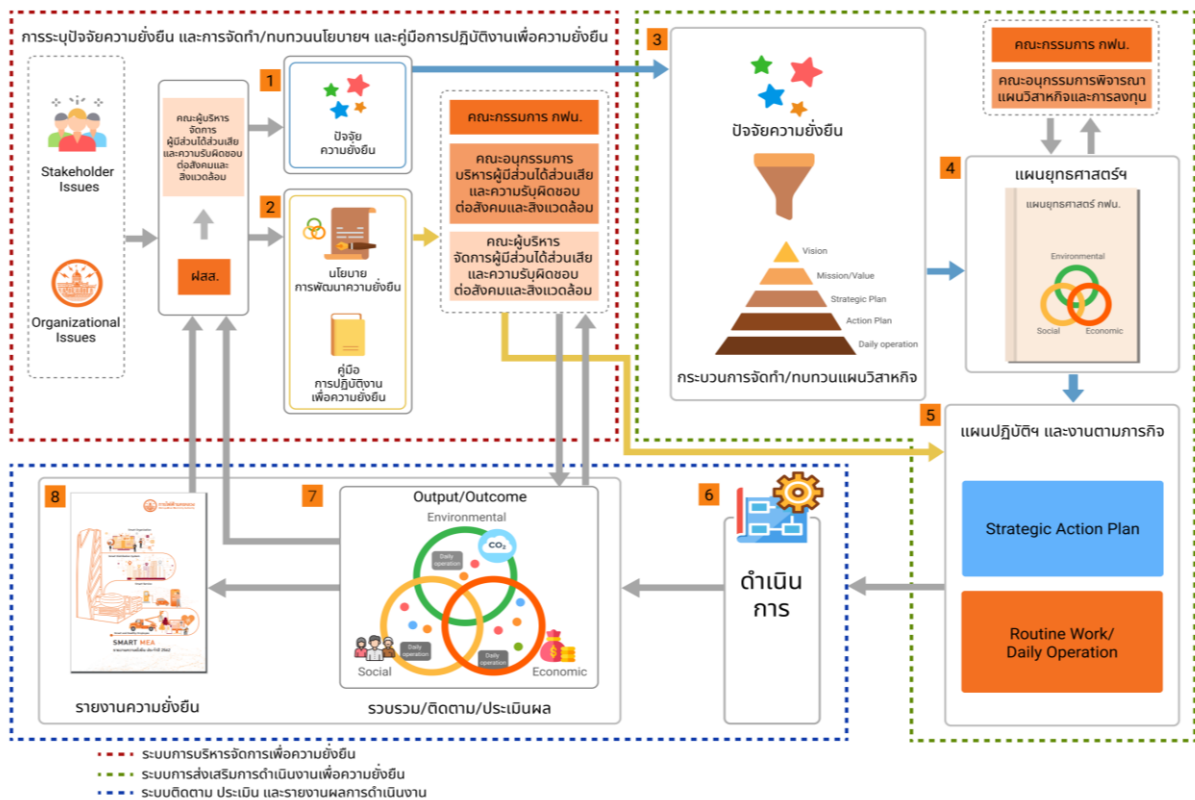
การระบุปัจจัยความยั่งยืน และการจัดทำ/ทบทวนนโยบายฯ และคู่มือการปฏิบัติงานเพื่อความยั่งยืน

Stakeholder Issues

Organizational Issues

คณะผู้บริหารจัดการผู้มีส่วนได้ส่วนเสียและความรับผิดชอบต่อสังคมและสิ่งแวดล้อม

ฝสส.

1

ปัจจัยความยั่งยืน

2

นโยบายการพัฒนาความยั่งยืน

คู่มือการปฏิบัติงานเพื่อความยั่งยืน

คณะกรรมการ กฟน.

คณะอนุกรรมการบริหารผู้มีส่วนได้ส่วนเสียและความรับผิดชอบต่อสังคมและสิ่งแวดล้อม

คณะผู้บริหารจัดการผู้มีส่วนได้ส่วนเสียและความรับผิดชอบต่อสังคมและสิ่งแวดล้อม

3

ปัจจัยความยั่งยืน

Vision
Mission/Value
Strategic Plan
Action Plan
Daily operation

กระบวนการจัดทำ/ทบทวนแผนวิสาหกิจ

คณะกรรมการ กฟน.

คณะอนุกรรมการพิจารณาแผนวิสาหกิจและการลงทุน

4

แผนยุทธศาสตร์ฯ

แผนยุทธศาสตร์ กฟน.

Environmental
Social
Economic

5

แผนปฏิบัติฯ และงานตามภารกิจ

Strategic Action Plan

Routine Work/ Daily Operation

6

ดำเนินการ

7

Output/Outcome

Environmental

$CO_2$

Daily operation

Daily operation

Daily operation

Social

Economic

รวบรวม/ติดตาม/ประเมินผล

8

SMART MEA

รายงานความยั่งยืน

ระบบการบริหารจัดการเพื่อความยั่งยืน
ระบบการส่งเสริมการดำเนินงานเพื่อความยั่งยืน
ระบบติดตาม ประเมิน และรายงานผลการดำเนินงาน